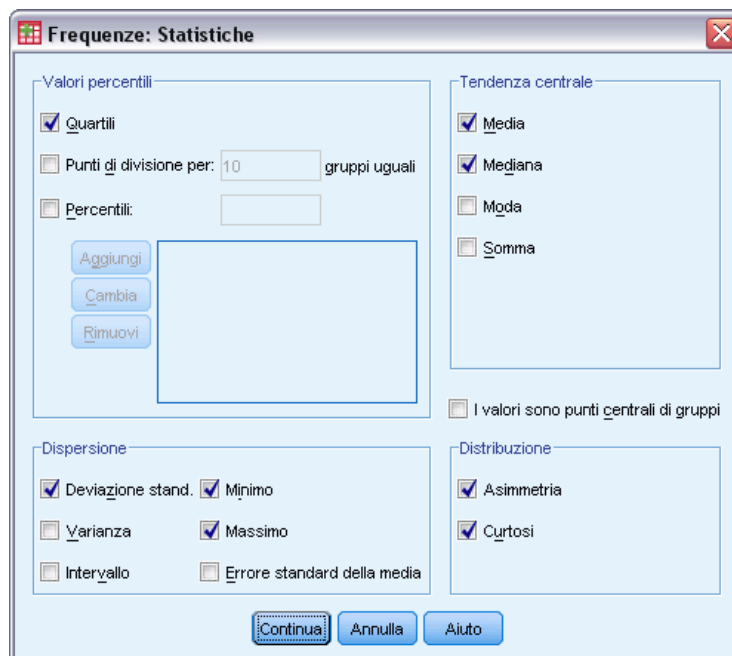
Frequenze: Statistiche

Valori percentili

Quartili

Punti di divisione per: 10 gruppi uguali

Percentili:

Aggiungi

Cambia

Rimuovi

Tendenza centrale

Media

Mediana

Moda

Somma

I valori sono punti centrali di gruppi

Dispersione

Deviazione stand.

Minimo

Varianza

Massimo

Intervallo

Errore standard della media

Distribuzione

Asimmetria

Curtosi

Continua

Annulla

Aiuto